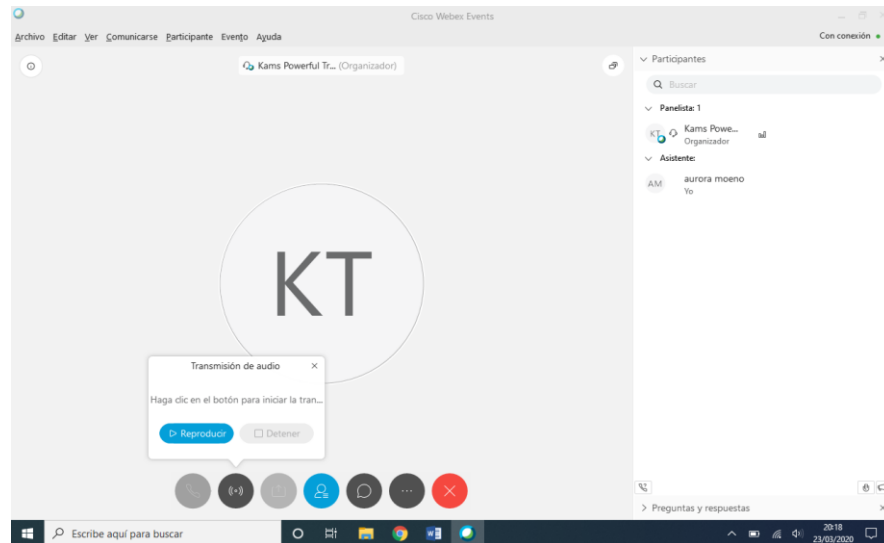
Cisco Webex Events

Archivo Editar Ver Comunicarse Participante Evento Ayuda

Con conexión

Kams Powerful Tr... (Organizador)

KT

Transmisión de audio

Haga clic en el botón para iniciar la tran...

Reproducir

Detener

Participantes

Buscar

Panelista: 1

KT

Kams Powe...
Organizador

Asistente:

AM

aurora moeno
Yo

Preguntas y respuestas

Escribe aquí para buscar

20:18
23/03/2020